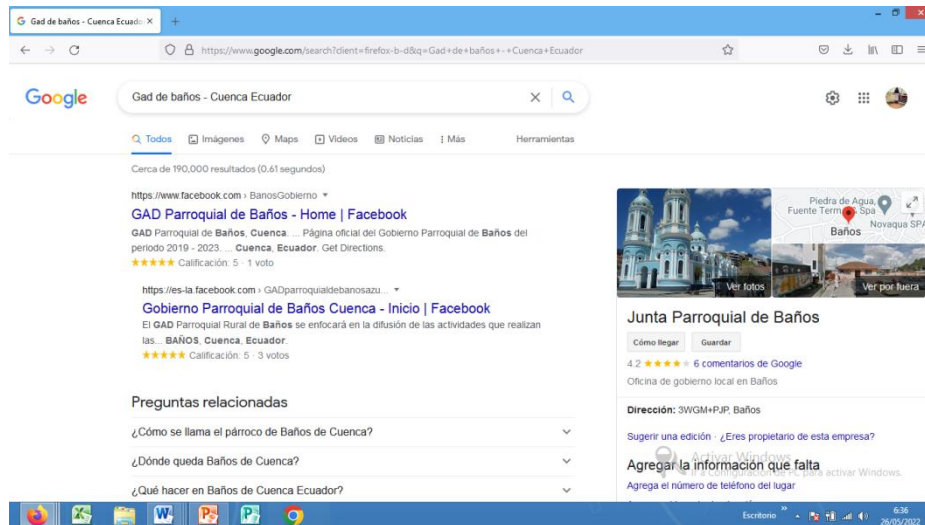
G Gad de baños - Cuenca Ecuado ×
+

https://www.google.com/search?client=firefox-b-d&q=Gad+de+baños+-+Cuenca+Ecuador

Google

Gad de baños - Cuenca Ecuador

Todos  Imágenes  Maps  Videos  Noticias  ⋮ Más  Herramientas

Cerca de 190,000 resultados (0,61 segundos)

https://www.facebook.com › BanosGobierno ▾
GAD Parroquial de Baños - Home | Facebook
GAD Parroquial de Baños, Cuenca. ... Página oficial del Gobierno Parroquial de Baños del periodo 2019 - 2023. ... Cuenca, Ecuador. Get Directions.
★★★★★ Calificación: 5 · 1 voto

https://es-la.facebook.com › GADparroquialdebanosazu... ▾
Gobierno Parroquial de Baños Cuenca - Inicio | Facebook
El GAD Parroquial Rural de Baños se enfocará en la difusión de las actividades que realizan las... BAÑOS, Cuenca, Ecuador.
★★★★★ Calificación: 5 · 3 votos

Preguntas relacionadas
¿Cómo se llama el párroco de Baños de Cuenca?
¿Dónde queda Baños de Cuenca?
¿Qué hacer en Baños de Cuenca Ecuador?

Piedra de Agua, Fuente Termal y Spa
Novaqua SPA
Baños
Ver fotos
Ver por fuera

Junta Parroquial de Baños
Cómo llegar
Guardar
4.2 ★★★★ 6 comentarios de Google
Oficina de gobierno local en Baños

Dirección: 3WGM+PJP, Baños

Sugerir una edición · ¿Eres propietario de esta empresa?

Activar Windows
Agregar la información que falta
Ve a Configuración de PC para activar Windows.
Agrega el número de teléfono del lugar

Escritorio
6:36
26/05/2022